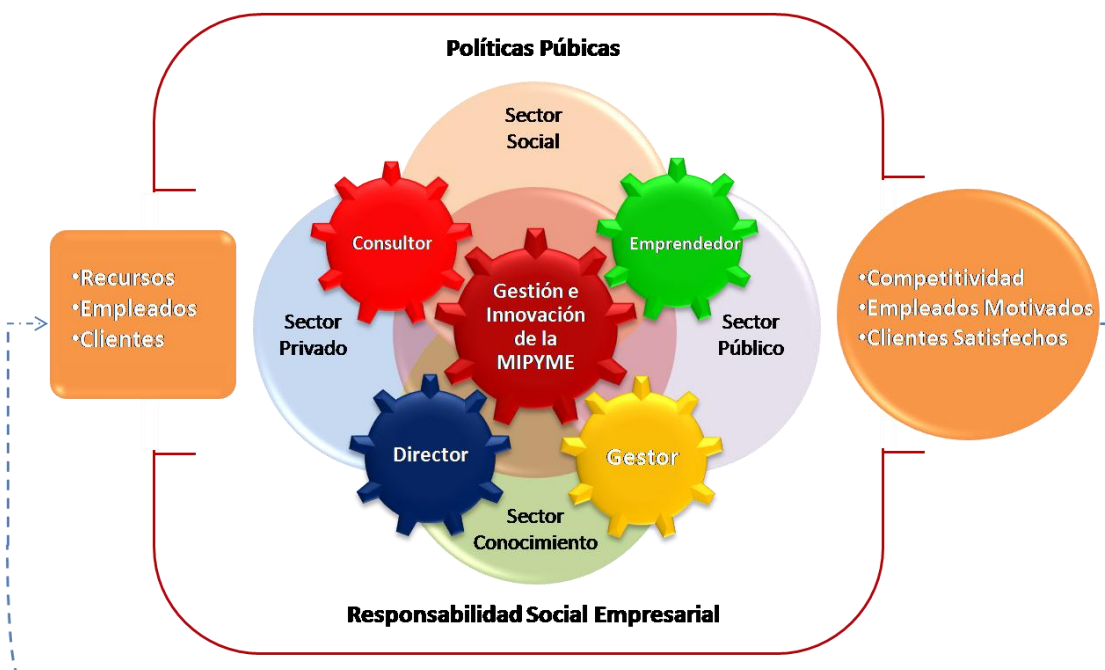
Políticas Púbicas

Sector Social

Consultor

Emprendedor

•Recursos
•Empleados
•Clientes

Gestión e Innovación de la MIPYME

Sector Privado

Sector Público

•Competitividad
•Empleados Motivados
•Clientes Satisfechos

Director

Gestor

Sector Conocimiento

Responsabilidad Social Empresarial